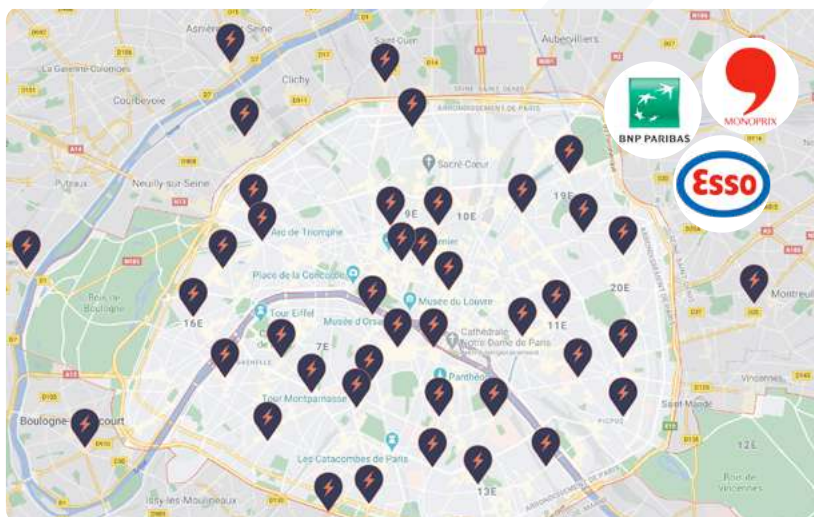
Asnières-sur-Seine
Saint-Ouen
Aubervilliers
La Garenne-Colombes
Clichy
Courbevoie
ARRONDISSEMENT DE PARIS
BNP PARIBAS
MONOPRIX
Esso
Sacré-Cœur
Puteaux
Neuilly-sur-Seine
19E
9E
10E
Arc de Triomphe
Place de la Concorde
20E
Bois de Boulogne
Tour Eiffel
Musée du Louvre
Montreuil
16E
Musée d'Orsay
11E
Cathédrale Notre-Dame de Paris
7E
Panthéon
Tour Montparnasse
Vincennes
Saint-Mandé
Boulogne-Billancourt
12E
Les Catacombes de Paris
Bois de Vincennes
13E
Issy-les-Moulineaux